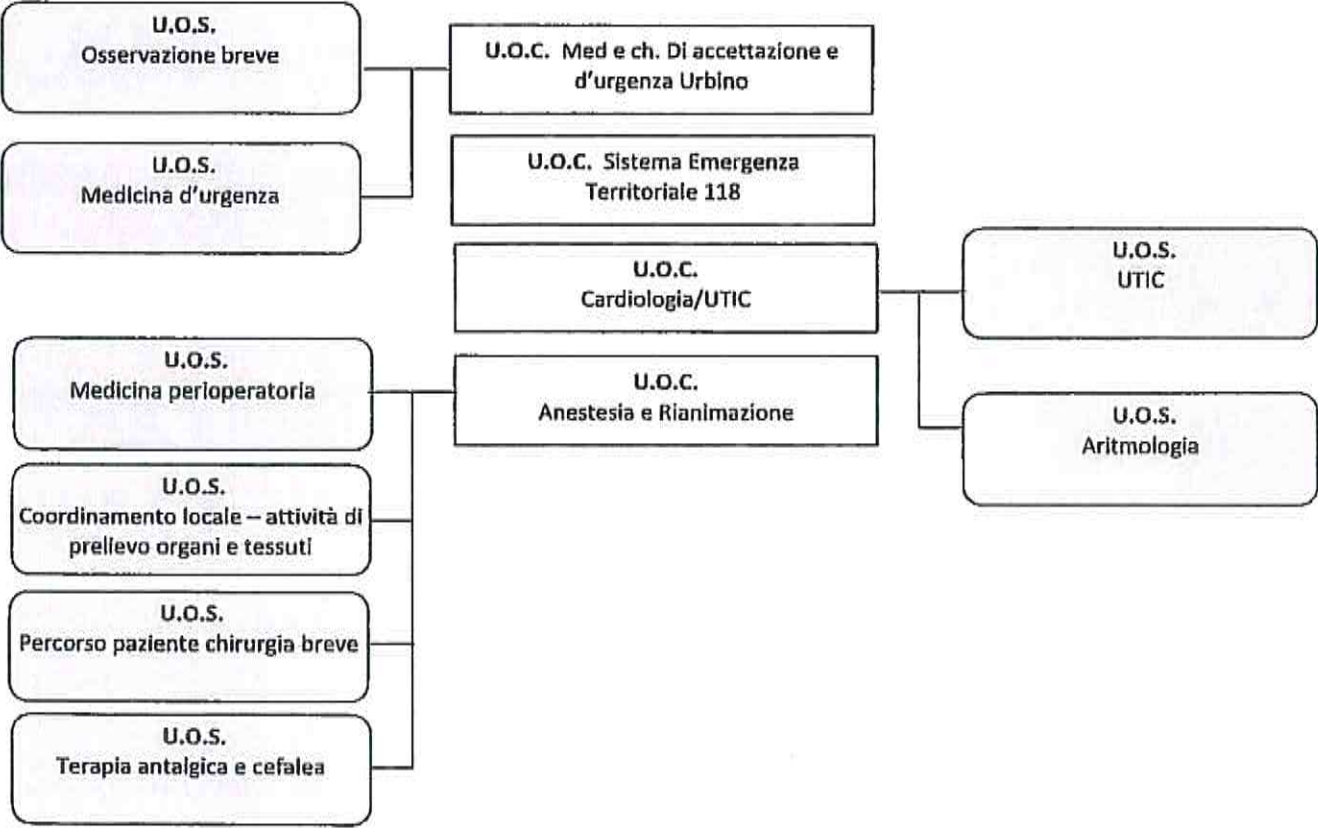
U.O.S.
Osservazione breve

U.O.C. Med e ch. Di accettazione e d'urgenza Urbino

U.O.S.
Medicina d'urgenza

U.O.C. Sistema Emergenza Territoriale 118

U.O.C.
Cardiologia/UTIC

U.O.S.
UTIC

U.O.S.
Aritmologia

U.O.S.
Medicina perioperatoria

U.O.C.
Anestesia e Rianimazione

U.O.S.
Coordinamento locale – attività di prelievo organi e tessuti

U.O.S.
Percorso paziente chirurgia breve

U.O.S.
Terapia antalgica e cefalea